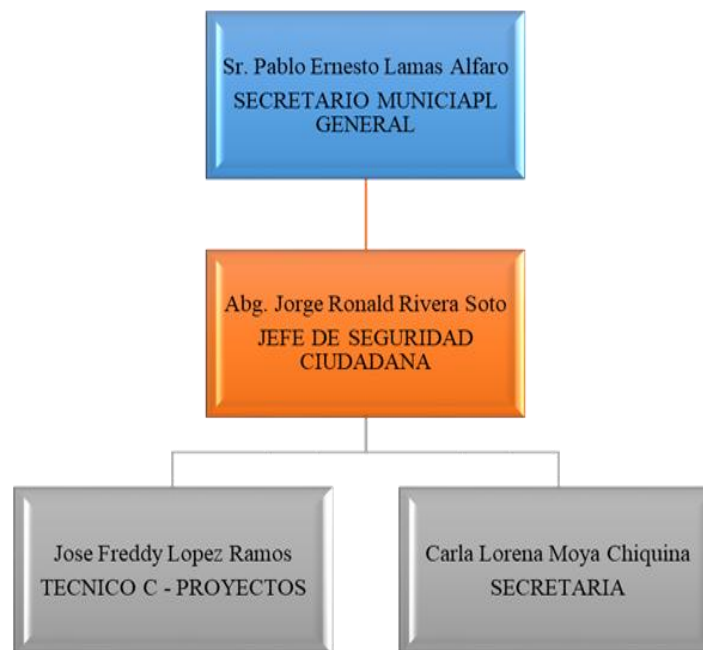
Sr. Pablo Ernesto Lamas Alfaro
SECRETARIO MUNICIAPL GENERAL

Abg. Jorge Ronald Rivera Soto
JEFE DE SEGURIDAD CIUDADANA

Jose Freddy Lopez Ramos
TECNICO C - PROYECTOS

Carla Lorena Moya Chiquina
SECRETARIA